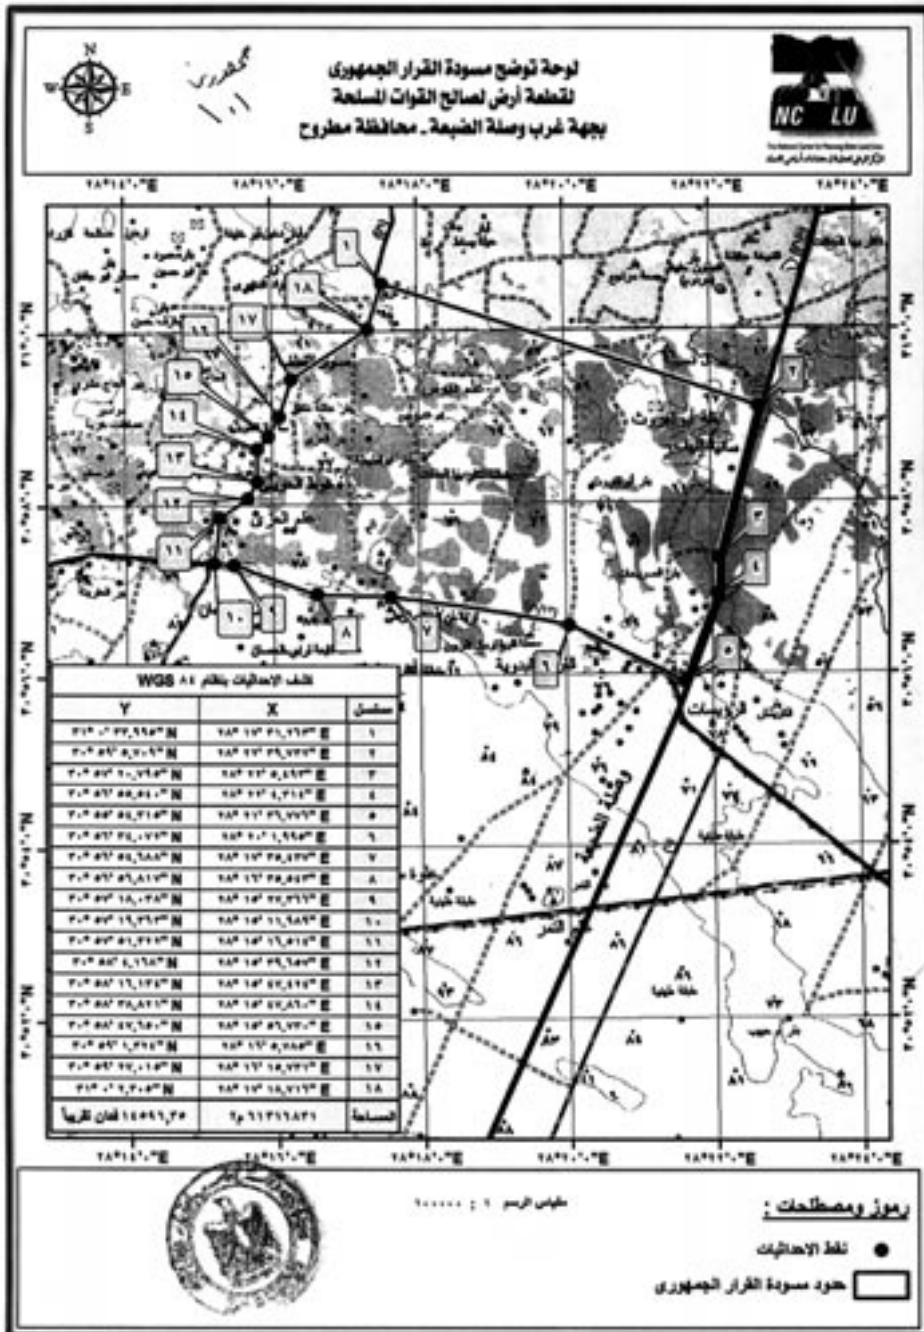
لوحة توضح مسودة القرار الجمهوري
لقطعة أرض لصالح القوات المسلحة
بجهة غرب وصلة الضبعة ـ محافظة مطروح

NC LU

جمهوري
١٠١

N
E
S
W

٢٨°١٤'٠"E ٢٨°١٦'٠"E ٢٨°١٨'٠"E ٢٨°٢٠'٠"E ٢٨°٢٢'٠"E ٢٨°٢٤'٠"E

| WGS ٨٤ كشف الإحداثيات بنظام | | |
|---|---|---|
| Y | X | مسلسل |
| ٣١° ٠' ٣٢,٩٩٣" N | ٢٨° ١٧' ٣١,٦٩٣" E | ١ |
| ٣٠° ٥٩' ٥,٧٠٦" N | ٢٨° ٢٢' ٣٩,٧٧٣" E | ٢ |
| ٣٠° ٥٩' ١٠,٦٩٣" N | ٢٨° ٢٢' ٥,٥٩٣" E | ٣ |
| ٣٠° ٥٧' ٥٥,٥٤٠" N | ٢٨° ٢٢' ٤,٣١٤" E | ٤ |
| ٣٠° ٥٧' ٥٤,٣١٥" N | ٢٨° ٢١' ٣٦,٧٧٩" E | ٥ |
| ٣٠° ٥٧' ٣٤,٠٧٢" N | ٢٨° ٢٠' ١,٩٩٥" E | ٦ |
| ٣٠° ٥٧' ٥٤,٦٨٨" N | ٢٨° ١٧' ٣٨,٤٢٣" E | ٧ |
| ٣٠° ٥٧' ٥٩,٨١٧" N | ٢٨° ١٦' ٣٥,٥٤٣" E | ٨ |
| ٣٠° ٥٧' ١٨,٠٣٨" N | ٢٨° ١٥' ٢٢,٣٦٦" E | ٩ |
| ٣٠° ٥٧' ١٩,٣٦٣" N | ٢٨° ١٥' ١٦,٩٨٩" E | ١٠ |
| ٣٠° ٥٧' ٥١,٤٢٢" N | ٢٨° ١٥' ١٦,٥١٥" E | ١١ |
| ٣٠° ٥٨' ٤,١٦٨" N | ٢٨° ١٥' ٣٩,١٥٠" E | ١٢ |
| ٣٠° ٥٨' ١٦,١٢٥" N | ٢٨° ١٥' ٥٧,٤٦٥" E | ١٣ |
| ٣٠° ٥٨' ٣٨,٨٢٦" N | ٢٨° ١٥' ٥٧,٨٦٠" E | ١٤ |
| ٣٠° ٥٨' ٥٧,٦٥٠" N | ٢٨° ١٥' ٥٩,٧٧٠" E | ١٥ |
| ٣٠° ٥٩' ١,٣٩٤" N | ٢٨° ١٦' ٥,٨٨٥" E | ١٦ |
| ٣٠° ٥٩' ٢٢,٠١٥" N | ٢٨° ١٦' ١٨,٧٢٢" E | ١٧ |
| ٣١° ٠' ٢,٣٠٥" N | ٢٨° ١٧' ١٨,٧١٦" E | ١٨ |
| ١٤٥٩٦,٣٥ فدان تقريباً | ٦١٣١٦٨٣١ م٢ | المساحة |

مقياس الرسم ١ : ١٠٠٠٠٠

رموز ومصطلحات :
نقط الإحداثيات
حدود مسودة القرار الجمهوري